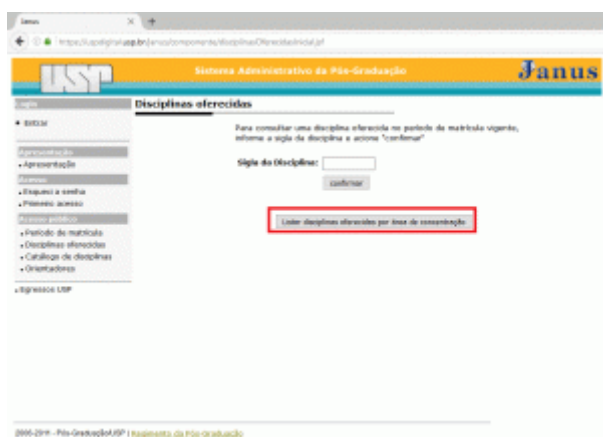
Janus

https://uspdigital.usp.br/janus/componente/disciplinasOferecidasInicial.jsf

USP

Sistema Administrativo da Pós-Graduação

Janus

Login

• Entrar

Apresentação

• Apresentação

Acesso

• Esqueci a senha

• Primeiro acesso

Acesso público

• Período de matrícula

• Disciplinas oferecidas

• Catálogo de disciplinas

• Orientadores

• Egressos USP

Disciplinas oferecidas

Para consultar uma disciplina oferecida no período de matrícula vigente, informe a sigla da disciplina e acione "confirmar"

Sigla da Disciplina:

confirmar

Listar disciplinas oferecidas por área de concentração

2006-2011 - Pós-Graduação/USP | Regimento da Pós-Graduação